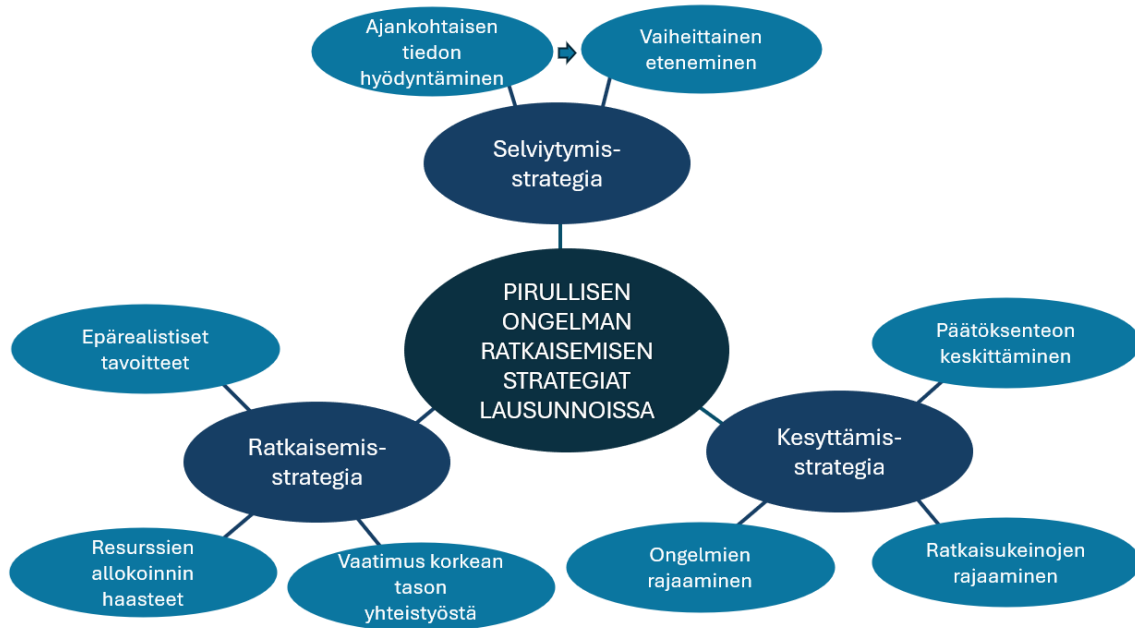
Ajankohtaisen tiedon hyödyntäminen

Vaiheittainen eteneminen

Selviytymis-strategia

PIRULLISEN ONGELMAN RATKAISEMISEN STRATEGIAT LAUSUNNOISSA

Epärealistiset tavoitteet

Ratkaisemis-strategia

Resurssien allokoinnin haasteet

Vaatimus korkean tason yhteistyöstä

Päätöksenteon keskittäminen

Kesyttämis-strategia

Ongelmien rajaaminen

Ratkaisukeinojen rajaaminen